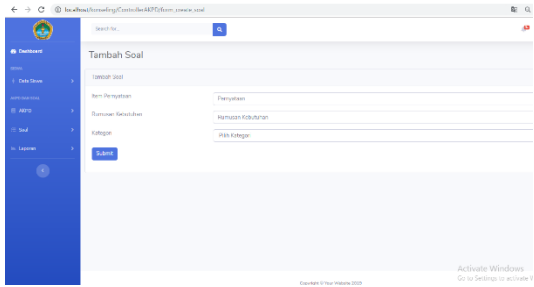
localhost/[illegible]/Controller/ASPD/form_create_soal

Search for...

Dashboard

MENU

Data Siswa

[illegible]

ASPD

Soal

Laporan

Tambah Soal

Tambah Soal

Item Pernyataan

Pernyataan

Rumusan Kebutuhan

Rumusan Kebutuhan

Kategori

Pilih Kategori

Submit

Copyright © Your Website 2020

Activate Windows
Go to Settings to activate W